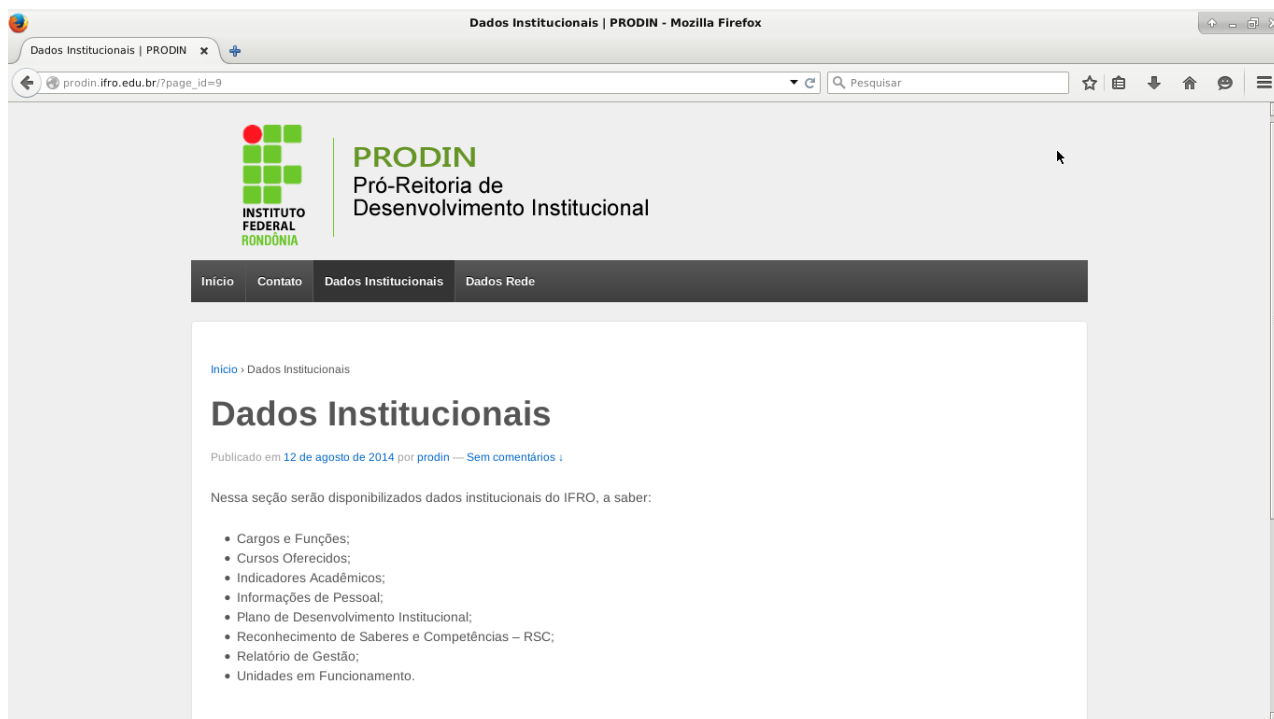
Dados Institucionais | PRODIN - Mozilla Firefox

Dados Institucionais | PRODIN ×

prodin.ifro.edu.br/?page_id=9

Pesquisar

INSTITUTO FEDERAL RONDÔNIA

PRODIN
Pró-Reitoria de Desenvolvimento Institucional

Início | Contato | Dados Institucionais | Dados Rede

Início › Dados Institucionais

Dados Institucionais

Publicado em 12 de agosto de 2014 por prodin — Sem comentários ↓

Nessa seção serão disponibilizados dados institucionais do IFRO, a saber:

• Cargos e Funções;
• Cursos Oferecidos;
• Indicadores Acadêmicos;
• Informações de Pessoal;
• Plano de Desenvolvimento Institucional;
• Reconhecimento de Saberes e Competências – RSC;
• Relatório de Gestão;
• Unidades em Funcionamento.